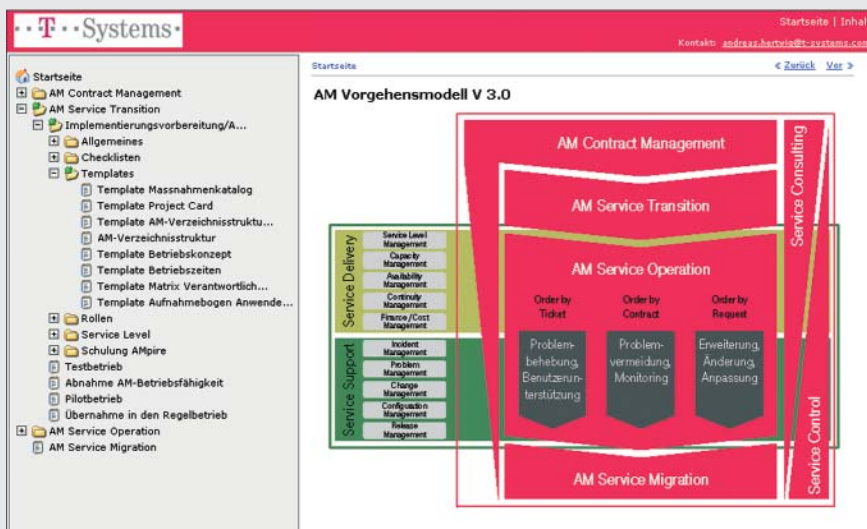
· · T · · Systems ·

Startseite | Inhal

Kontakt: andreas.hertwig@t-systems.com

Startseite
AM Contract Management
AM Service Transition
Implementierungsvorbereitung/A...
Allgemeines
Checklisten
Templates
Template Massnahmenkatalog
Template Project Card
Template AM-Verzeichnisstruktu...
AM-Verzeichnisstruktur
Template Betriebskonzept
Template Betriebszeiten
Template Matrix Verantwortlich...
Template Aufnahmebogen Anwende...
Rollen
Service Level
Schulung AMpire
Testbetrieb
Abnahme AM-Betriebsfähigkeit
Pilotbetrieb
Übernahme in den Regelbetrieb
AM Service Operation
AM Service Migration

Startseite

< Zurück Vor >

AM Vorgehensmodell V 3.0

AM Contract Management

Service Consulting

AM Service Transition

Service Delivery

Service Level Management
Capacity Management
Availability Management
Continuity Management
Finance/Cost Management

AM Service Operation

Order by Ticket
Order by Contract
Order by Request

Service Support

Incident Management
Problem Management
Change Management
Configuration Management
Release Management

Problembehebung, Benutzerunterstützung

Problemvermeidung, Monitoring

Erweiterung, Änderung, Anpassung

Service Control

AM Service Migration